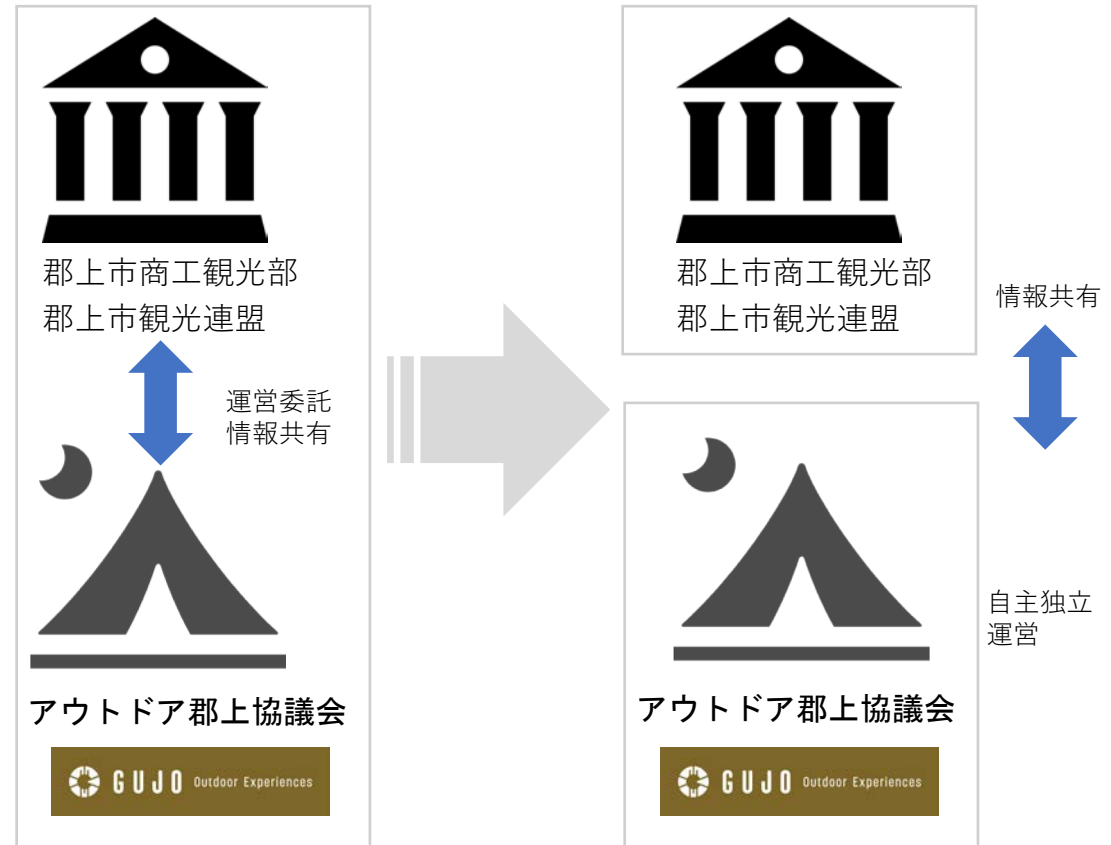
郡上市商工観光部
郡上市観光連盟

運営委託
情報共有

アウトドア郡上協議会

GUJO Outdoor Experiences

郡上市商工観光部
郡上市観光連盟

情報共有

自主独立
運営

アウトドア郡上協議会

GUJO Outdoor Experiences